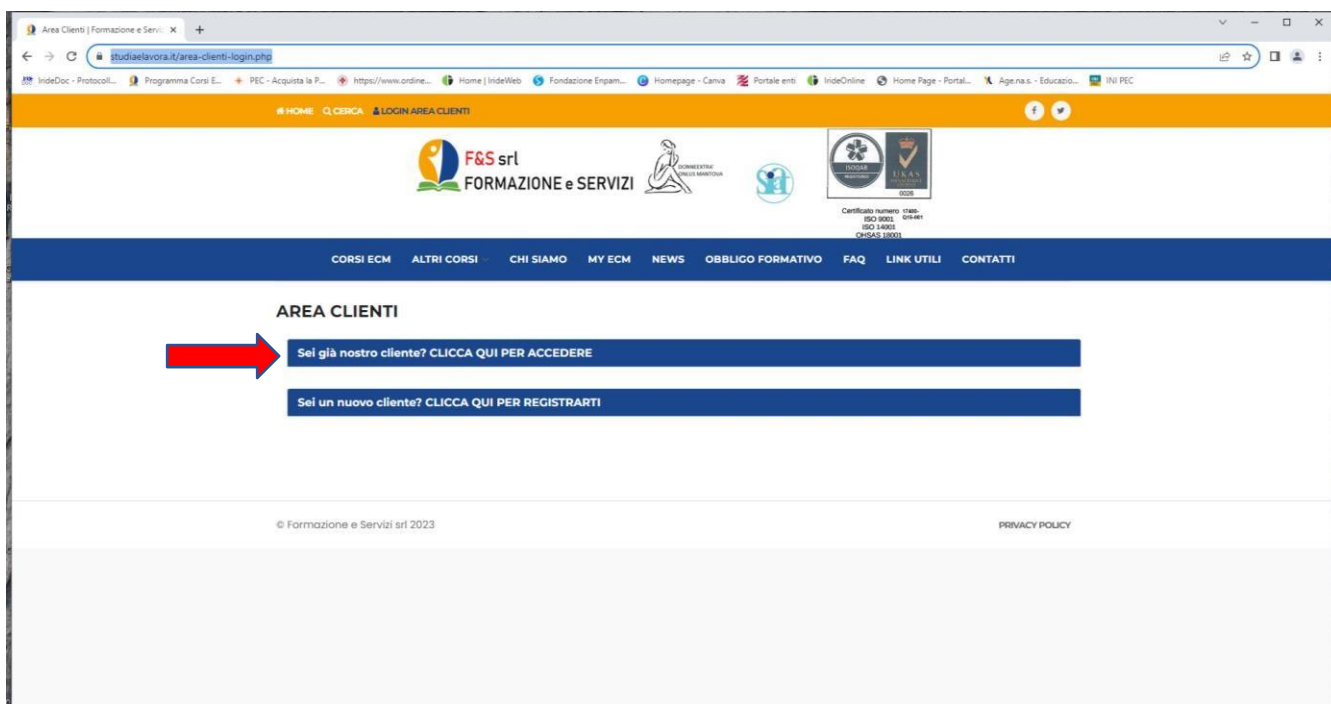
Area Clienti | Formazione e Servi ×  +

studiaelavora.it/area-clienti-login.php

IrideDoc - Protocoll...  Programma Corsi E...  PEC - Acquista la P...  https://www.ordine...  Home | IrideWeb  Fondazione Enpam...  Homepage - Canva  Portale enti  IrideOnline  Home Page - Portal...  Age.na.s. - Educazio...  INI PEC

HOME  CERCA  LOGIN AREA CLIENTI

F&S srl
FORMAZIONE e SERVIZI

DONNEEXTRA ONLUS MANTOVA

ISOQAR  UKAS  0026

Certificato numero 17400-Q15-001
ISO 9001
ISO 14001
OHSAS 18001

CORSI ECM  ALTRI CORSI  CHI SIAMO  MY ECM  NEWS  OBBLIGO FORMATIVO  FAQ  LINK UTILI  CONTATTI

AREA CLIENTI

Sei già nostro cliente? CLICCA QUI PER ACCEDERE

Sei un nuovo cliente? CLICCA QUI PER REGISTRARTI

© Formazione e Servizi srl 2023

PRIVACY POLICY